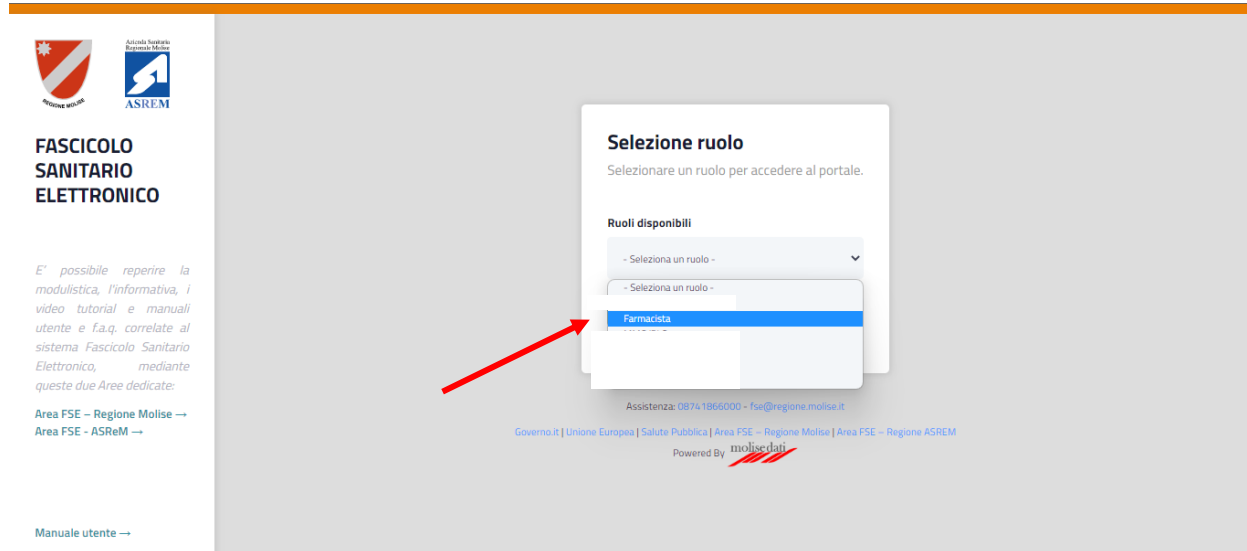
REGIONE MOLISE

Azienda Sanitaria Regionale Molise
ASREM

FASCICOLO SANITARIO ELETTRONICO

E' possibile reperire la modulistica, l'informativa, i video tutorial e manuali utente e f.a.q. correlate al sistema Fascicolo Sanitario Elettronico, mediante queste due Aree dedicate:

Area FSE – Regione Molise →
Area FSE - ASReM →

Manuale utente →

Selezione ruolo

Selezionare un ruolo per accedere al portale.

Ruoli disponibili

- Seleziona un ruolo -

- Seleziona un ruolo -
Farmacista
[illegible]

Assistenza: 08741866000 - fse@regione.molise.it

Governo.it | Unione Europea | Salute Pubblica | Area FSE – Regione Molise | Area FSE – Regione ASREM

Powered By molisedati